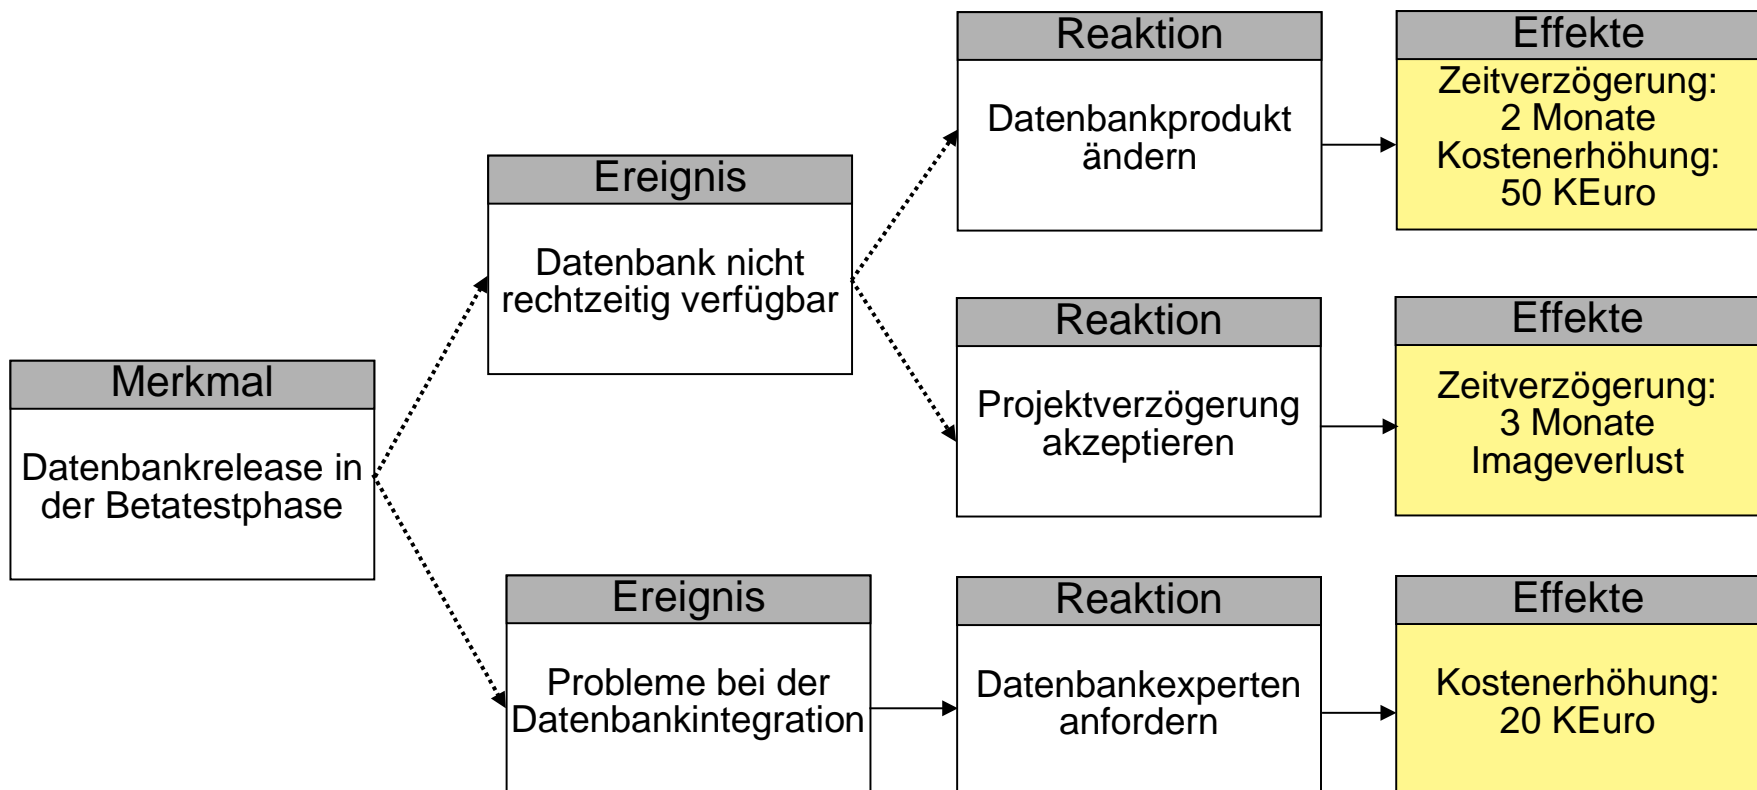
Merkmal

Datenbankrelease in der Betatestphase

Ereignis

Datenbank nicht rechtzeitig verfügbar

Reaktion

Datenbankprodukt ändern

Effekte

Zeitverzögerung: 2 Monate Kostenerhöhung: 50 KEuro

Reaktion

Projektverzögerung akzeptieren

Effekte

Zeitverzögerung: 3 Monate Imageverlust

Ereignis

Probleme bei der Datenbankintegration

Reaktion

Datenbankexperten anfordern

Effekte

Kostenerhöhung: 20 KEuro